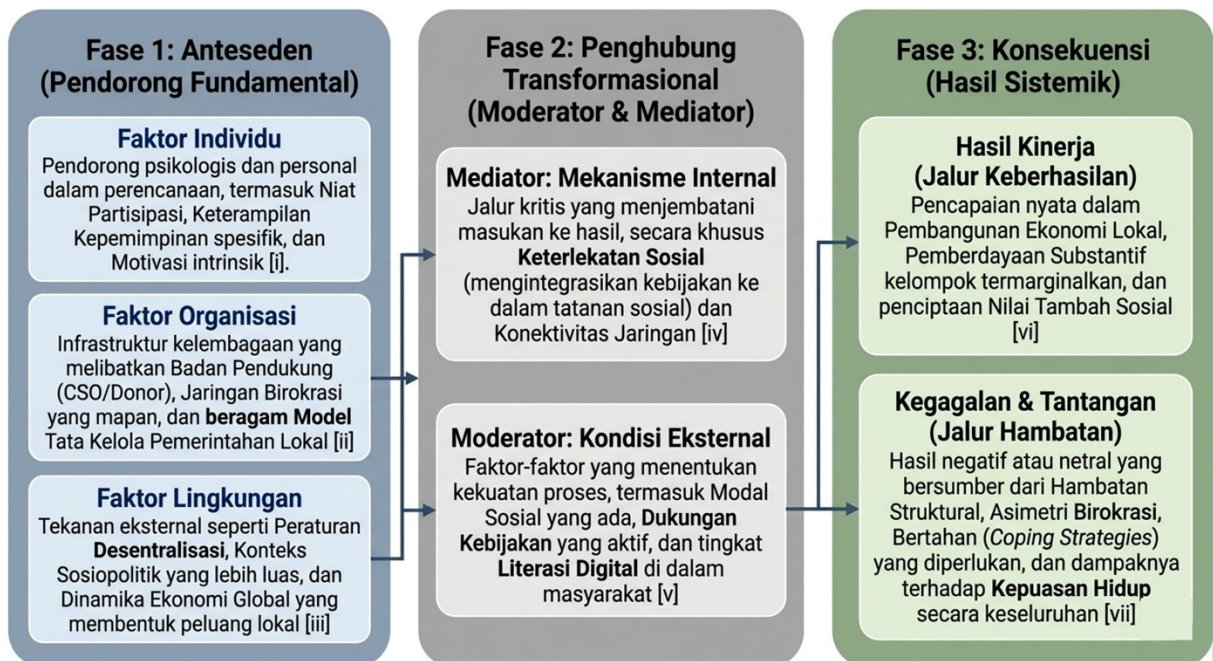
Fase 1: Anteseden (Pendorong Fundamental)

Faktor Individu
Pendorong psikologis dan personal dalam perencanaan, termasuk Niat Partisipasi, Keterampilan Kepemimpinan spesifik, dan Motivasi intrinsik [i].

Faktor Organisasi
Infrastruktur kelembagaan yang melibatkan Badan Pendukung (CSO/Donor), Jaringan Birokrasi yang mapan, dan beragam Model Tata Kelola Pemerintahan Lokal [ii]

Faktor Lingkungan
Tekanan eksternal seperti Peraturan Desentralisasi, Konteks Sosiopolitik yang lebih luas, dan Dinamika Ekonomi Global yang membentuk peluang lokal [iii]

Fase 2: Penghubung Transformasional (Moderator & Mediator)

Mediator: Mekanisme Internal
Jalur kritis yang menjembatani masukan ke hasil, secara khusus Keterlekatan Sosial (mengintegrasikan kebijakan ke dalam tatanan sosial) dan Konektivitas Jaringan [iv]

Moderator: Kondisi Eksternal
Faktor-faktor yang menentukan kekuatan proses, termasuk Modal Sosial yang ada, Dukungan Kebijakan yang aktif, dan tingkat Literasi Digital di dalam masyarakat [v]

Fase 3: Konsekuensi (Hasil Sistemik)

Hasil Kinerja (Jalur Keberhasilan)
Pencapaian nyata dalam Pembangunan Ekonomi Lokal, Pemberdayaan Substantif kelompok termarginalkan, dan penciptaan Nilai Tambah Sosial [vi]

Kegagalan & Tantangan (Jalur Hambatan)
Hasil negatif atau netral yang bersumber dari Hambatan Struktural, Asimetri Birokrasi, Bertahan (Coping Strategies) yang diperlukan, dan dampaknya terhadap Kepuasan Hidup secara keseluruhan [vii]